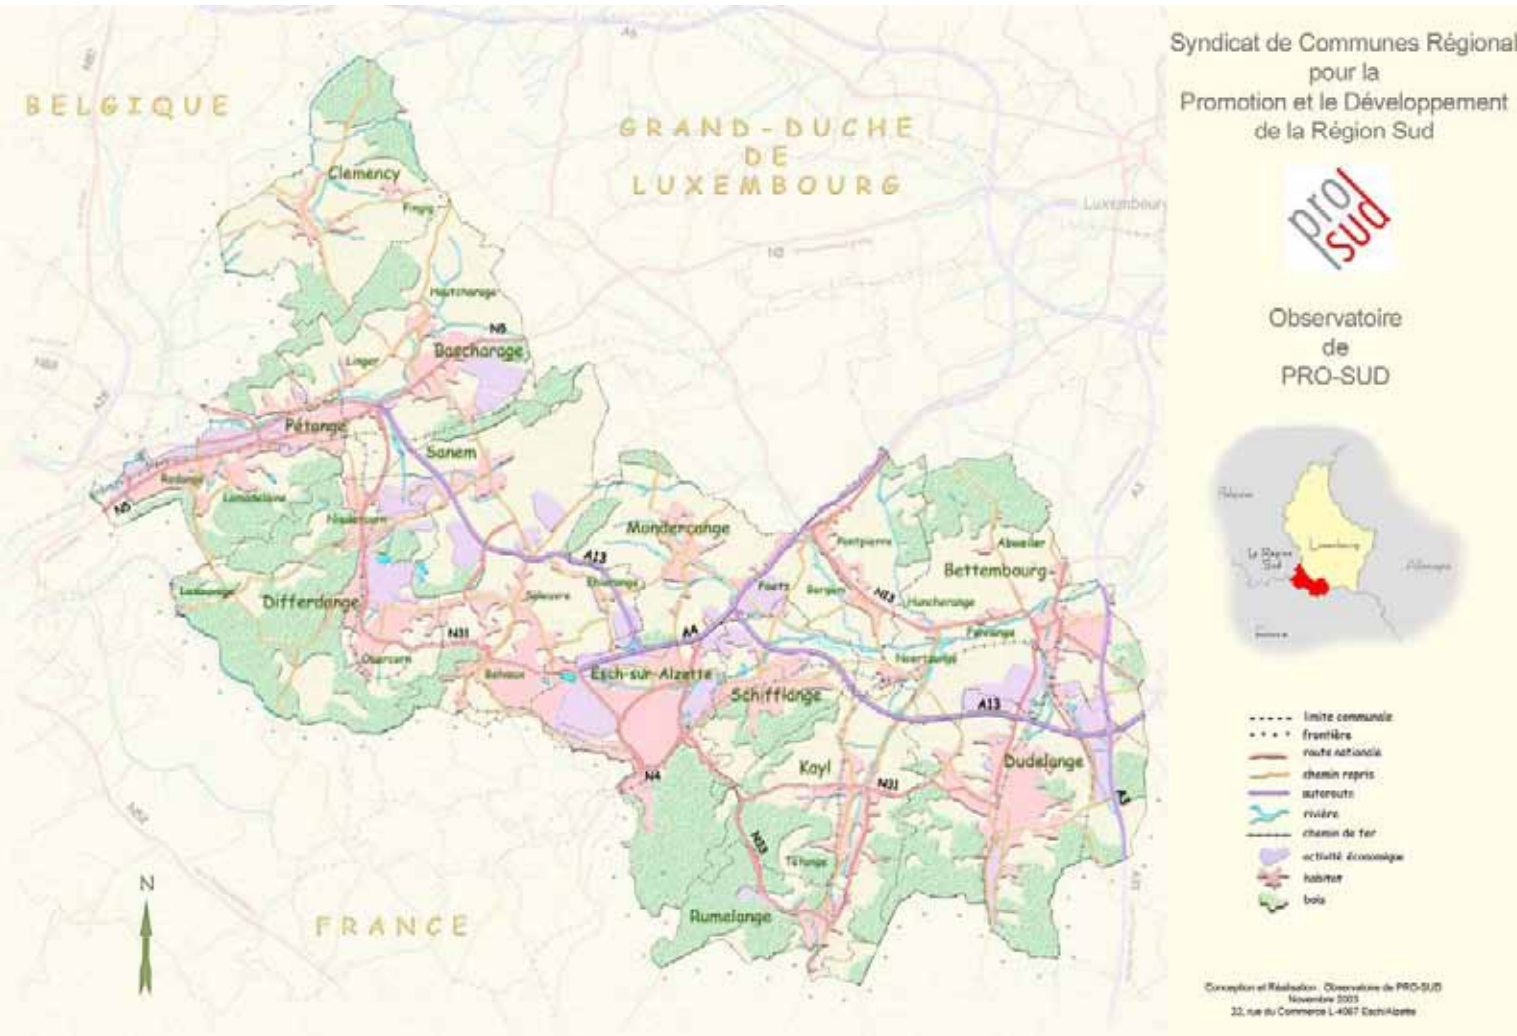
Syndicat de Communes Régional pour la Promotion et le Développement de la Région Sud

pro sud

Observatoire de PRO-SUD

Belgique
Le Région Sud
Luxembourg
Allemagne
France

BELGIQUE

GRAND-DUCHE DE LUXEMBOURG

FRANCE

Luxembourg

Clemency
Fingig
Hautcharage
Linger
Bascharage
N5
Pétange
Sanem
Rodange
Lamadelaine
Niederkorn
Lasauvage
Differdange
Oberkorn
N31
Belvaux
Esch-sur-Alzette
Mondercange
A13
Ehlerange
Foetz
A4
Pontpierre
Bergem
N13
Huncherange
Abweiler
Bettembourg
Fennange
Noertzange
Schifflange
A13
Kayl
N31
Dudelange
A3
N4
N33
Tétange
Rumelange
N

----- limite communale
· · · · frontière
route nationale
chemin repris
autoroute
rivière
chemin de fer
activité économique
habitat
bois

Conception et Réalisation : Observatoire de PRO-SUD
Novembre 2003
22, rue du Commerce L-4067 Esch/Alzette